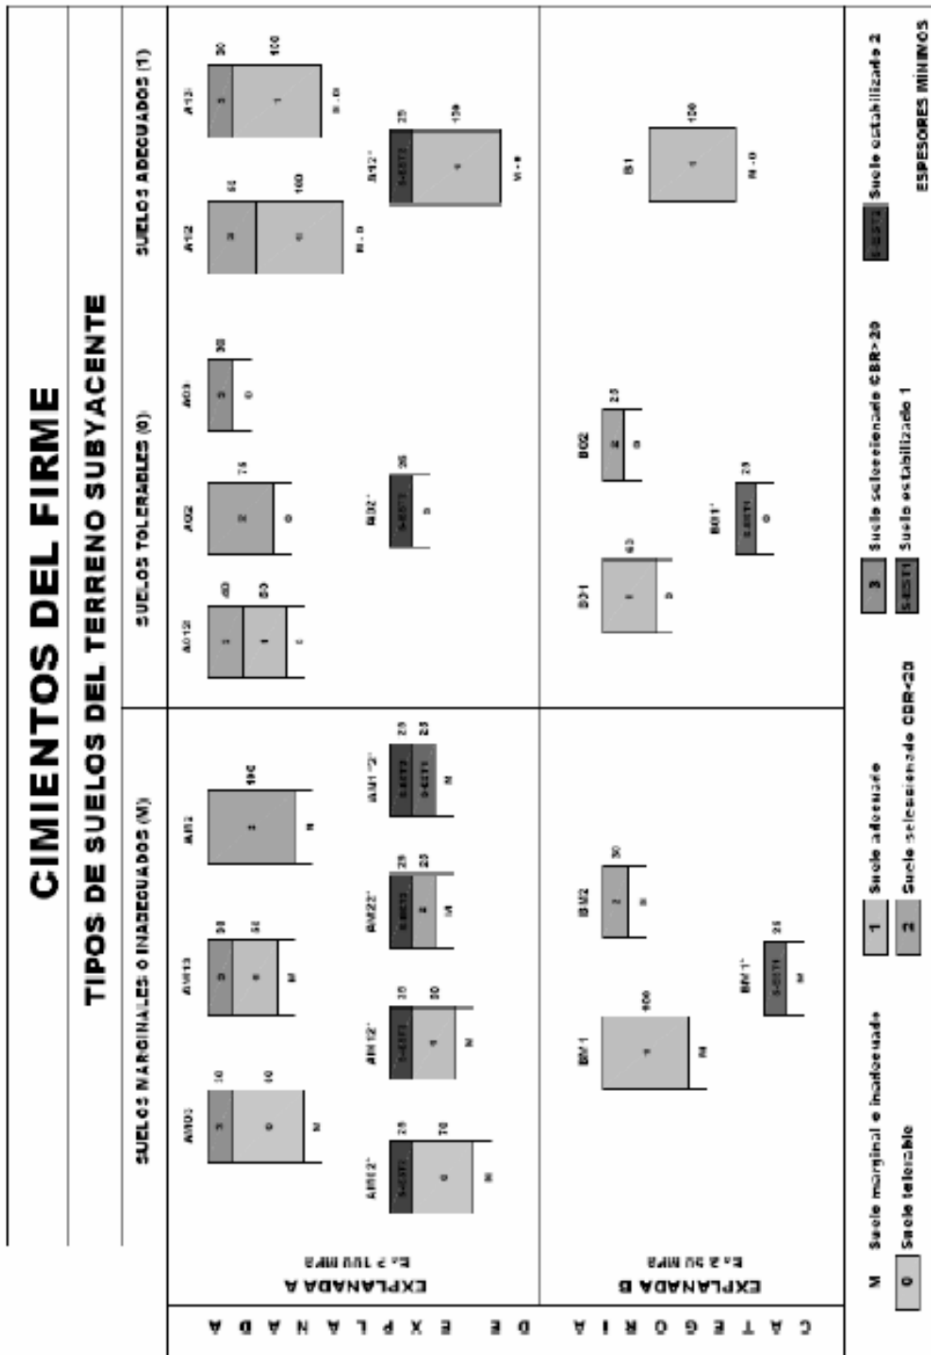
CIMIENTOS DEL FIRME

TIPOS DE SUELOS DEL TERRENO SUBYACENTE

SUELOS MARGINALES O INADECUADOS (M)

SUELOS TOLERABLES (0)

SUELOS ADECUADOS (1)

CATEGORIA DE EXPLANADA

EXPLANADA A
$E_v2 \geq 100$ MPa

EXPLANADA B
$E_v2 \geq 50$ MPa

AM03 30 3 60 0 M

AM13 30 3 50 1 M

AM3 100 3 M

AM02' 25 S-EST2 70 0 M

AM12' 25 S-EST2 50 1 M

AM22' 25 S-EST2 25 2 M

AM1'2' 25 S-EST2 25 S-EST1 M

A013 40 3 50 1 0

A02 75 2 0

A03 30 3 0

A02' 25 S-EST2 0

A12 50 3 100 1 0

A13 30 3 100 1 0

A12' 25 S-EST2 100 1 0

BM1 100 1 M

BM2 30 2 M

BM1' 25 S-EST1 M

B01 60 1 0

B02 25 2 0

B01' 25 S-EST1 0

B1 100 1 0

M Suelo marginal e inadecuado
0 Suelo tolerable
1 Suelo adecuado
2 Suelo seleccionado CBR<20
3 Suelo seleccionado CBR>20
S-EST1 Suelo estabilizado 1
S-EST2 Suelo estabilizado 2

ESPESORES MINIMOS